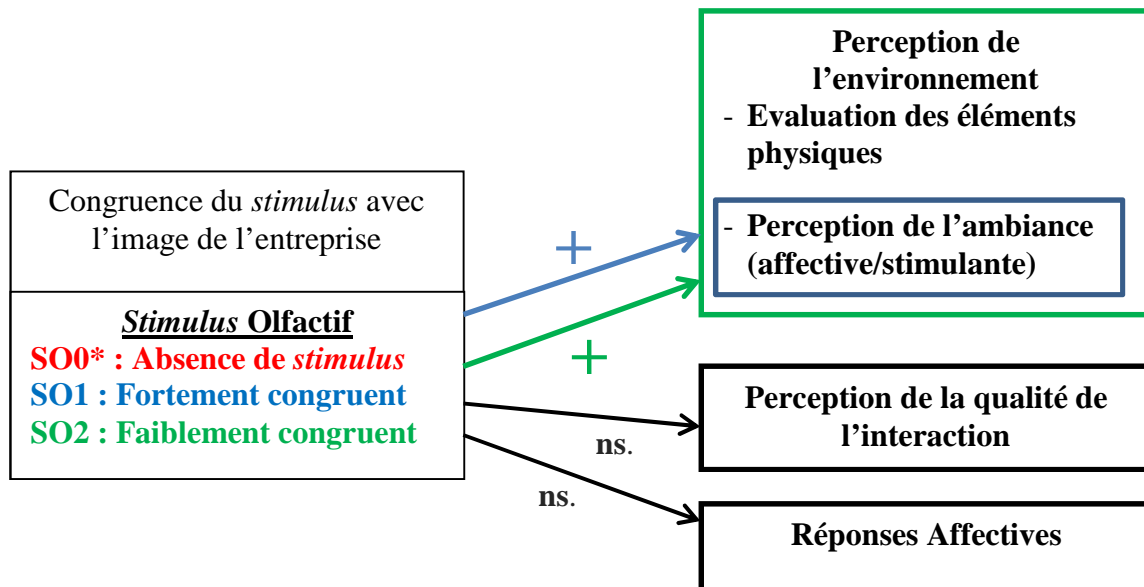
Congruence du *stimulus* avec l'image de l'entreprise

*Stimulus* Olfactif
SO0* : Absence de *stimulus*
SO1 : Fortement congruent
SO2 : Faiblement congruent

+

+

ns.

ns.

Perception de l'environnement
- Evaluation des éléments physiques

- Perception de l'ambiance (affective/stimulante)

Perception de la qualité de l'interaction

Réponses Affectives